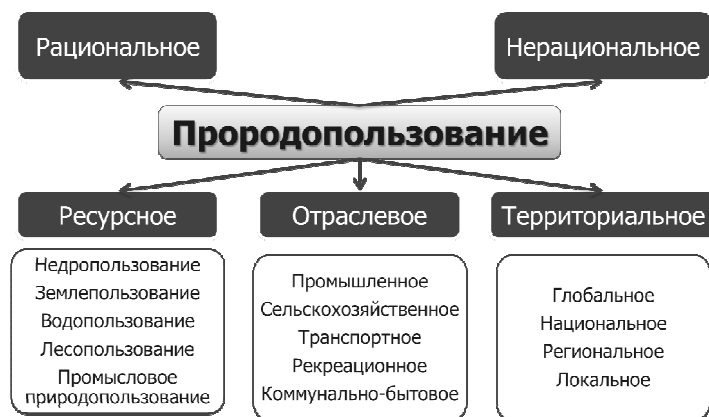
Рациональное

Нерациональное

Прородопользование

Ресурсное

Отраслевое

Территориальное

Недропользование
Землепользование
Водопользование
Лесопользование
Промысловое природопользование

Промышленное
Сельскохозяйственное
Транспортное
Рекреационное
Коммунально-бытовое

Глобальное
Национальное
Региональное
Локальное